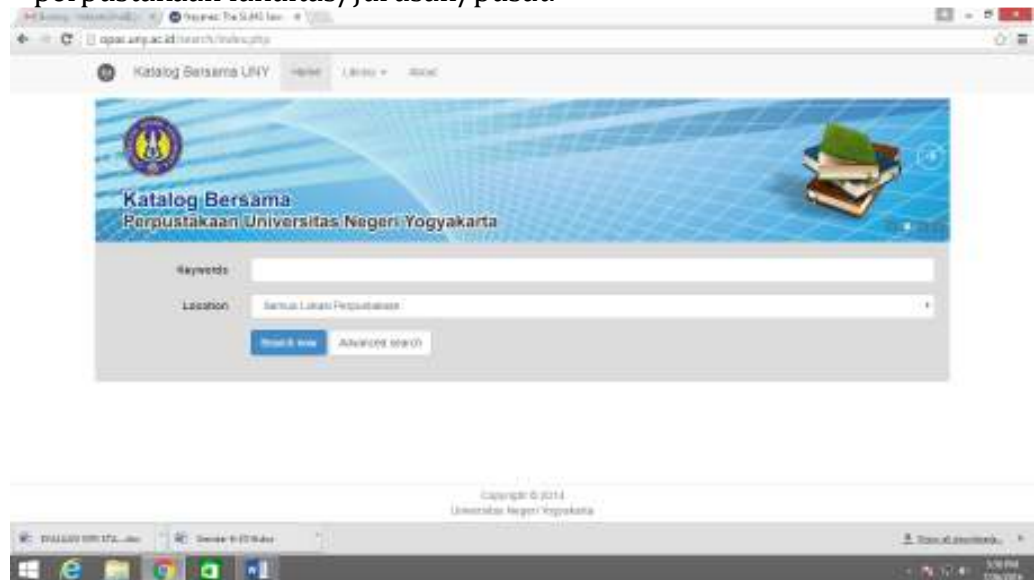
perpustakaan fakultas, jurusan, pusat

opac.uny.ac.id/search/index.php

Katalog Bersama UNY Home Library About

Katalog Bersama
Perpustakaan Universitas Negeri Yogyakarta

Keywords

Location Semua Lokasi Perpustakaan

Search now Advanced search

Copyright © 2014
Universitas Negeri Yogyakarta